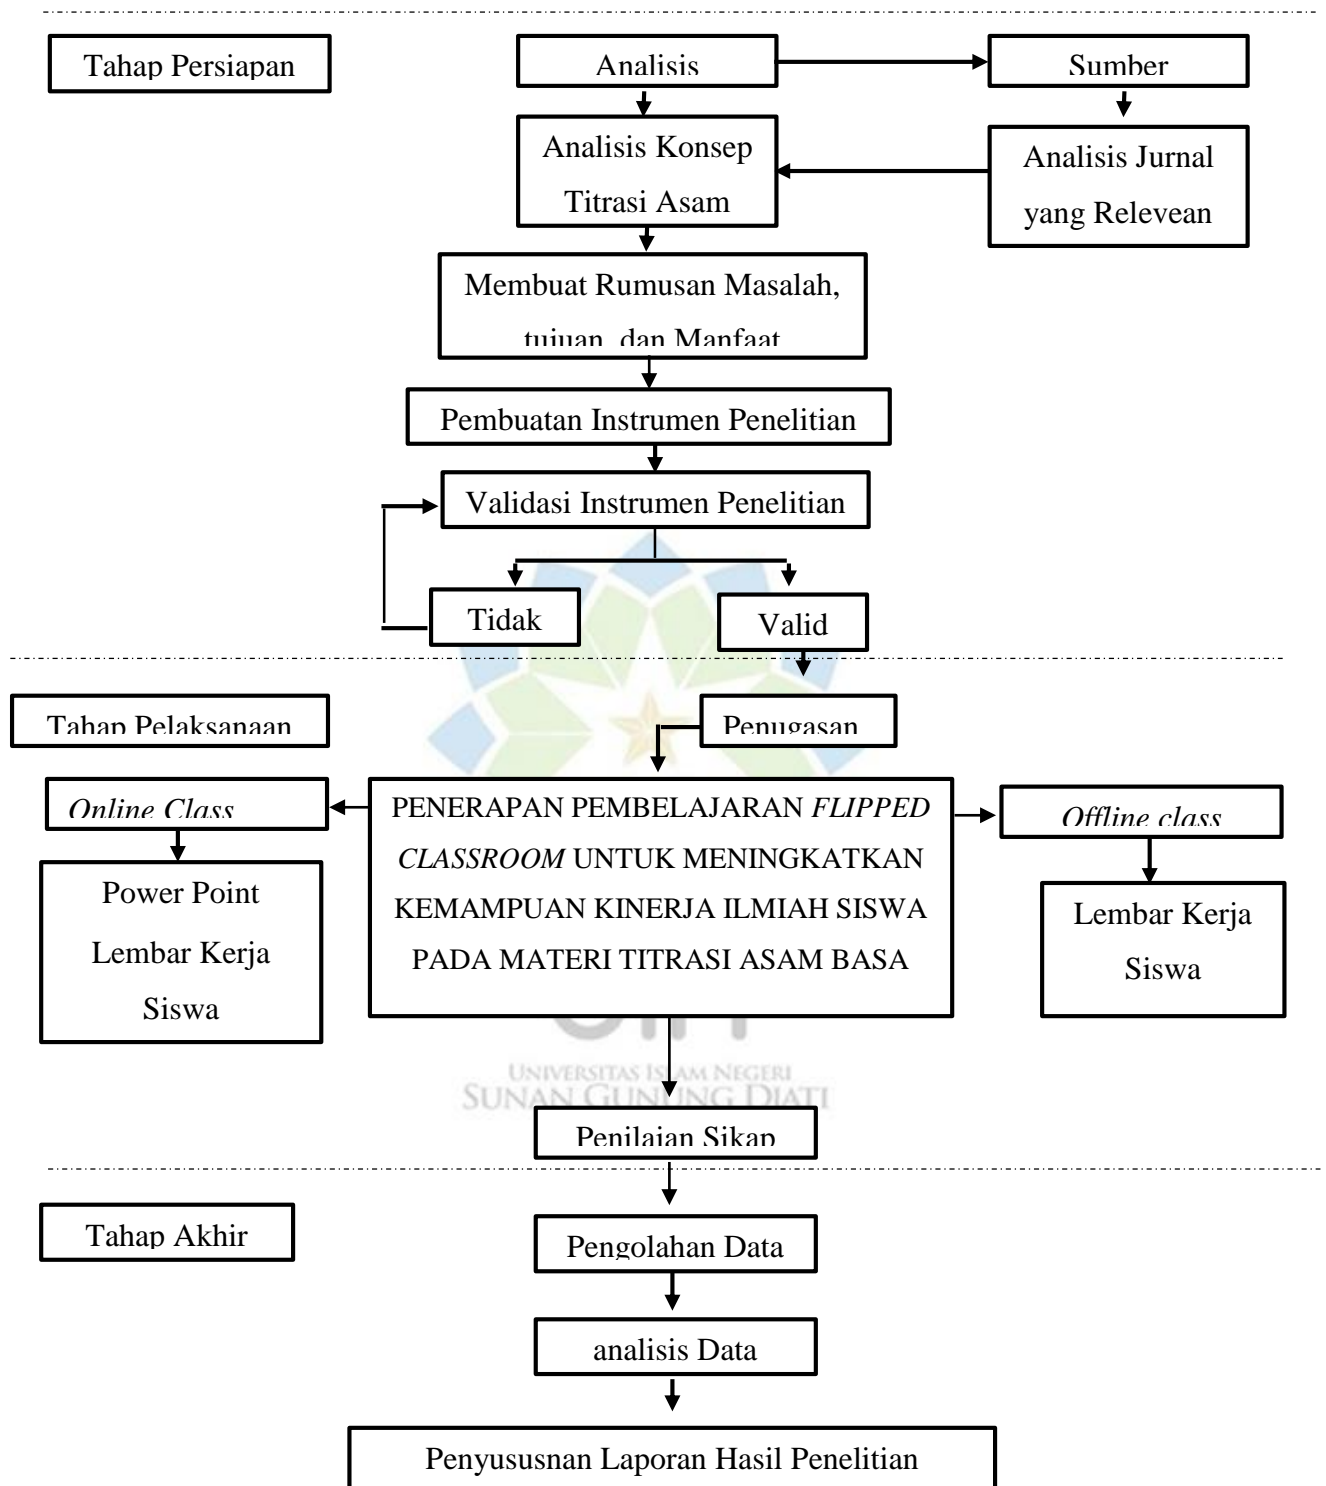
Tahap Persiapan

Analisis

Sumber

Analisis Konsep Titrasi Asam

Analisis Jurnal yang Relevean

Membuat Rumusan Masalah, tujuan, dan Manfaat

Pembuatan Instrumen Penelitian

Validasi Instrumen Penelitian

Tidak

Valid

Tahap Pelaksanaan

Penugasan

Online Class

Power Point Lembar Kerja Siswa

PENERAPAN PEMBELAJARAN FLIPPED CLASSROOM UNTUK MENINGKATKAN KEMAMPUAN KINERJA ILMIAH SISWA PADA MATERI TITRASI ASAM BASA

Offline class

Lembar Kerja Siswa

UNIVERSITAS ISLAM NEGERI
SUNAN GUNUNG DJATI

Penilaian Sikap

Tahap Akhir

Pengolahan Data

analisis Data

Penyusunan Laporan Hasil Penelitian